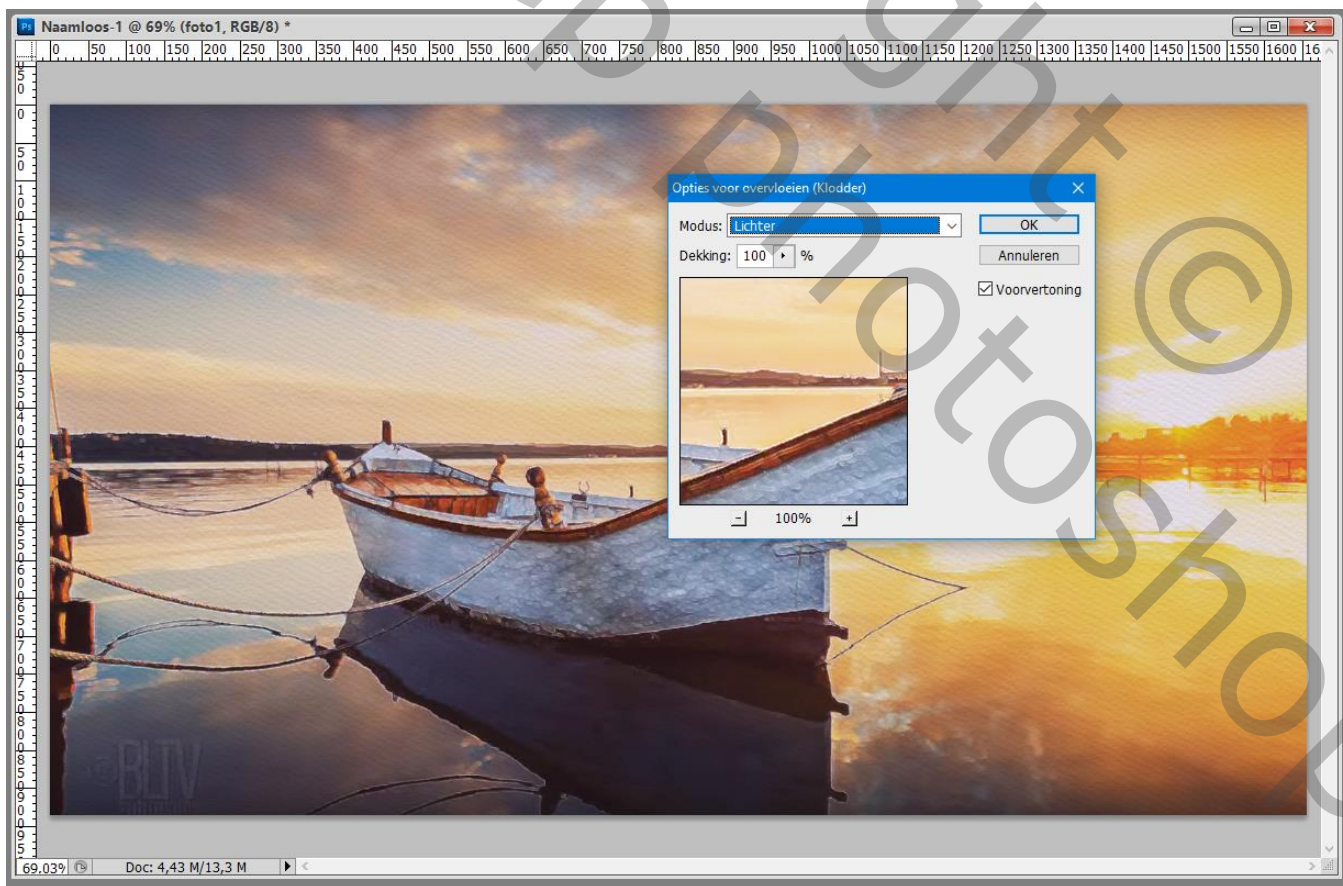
Ps Naamloos-1 @ 69% (foto1, RGB/8) *

0 50 100 150 200 250 300 350 400 450 500 550 600 650 700 750 800 850 900 950 1000 1050 1100 1150 1200 1250 1300 1350 1400 1450 1500 1550 1600 16

Opties voor overvloeien (Klodder)

Modus: Lichter

Dekking: 100 %

OK

Annuleren

Voorvertoning

100%

©BLTV

69.03%

Doc: 4,43 M/13,3 M

© Bright Photoshop